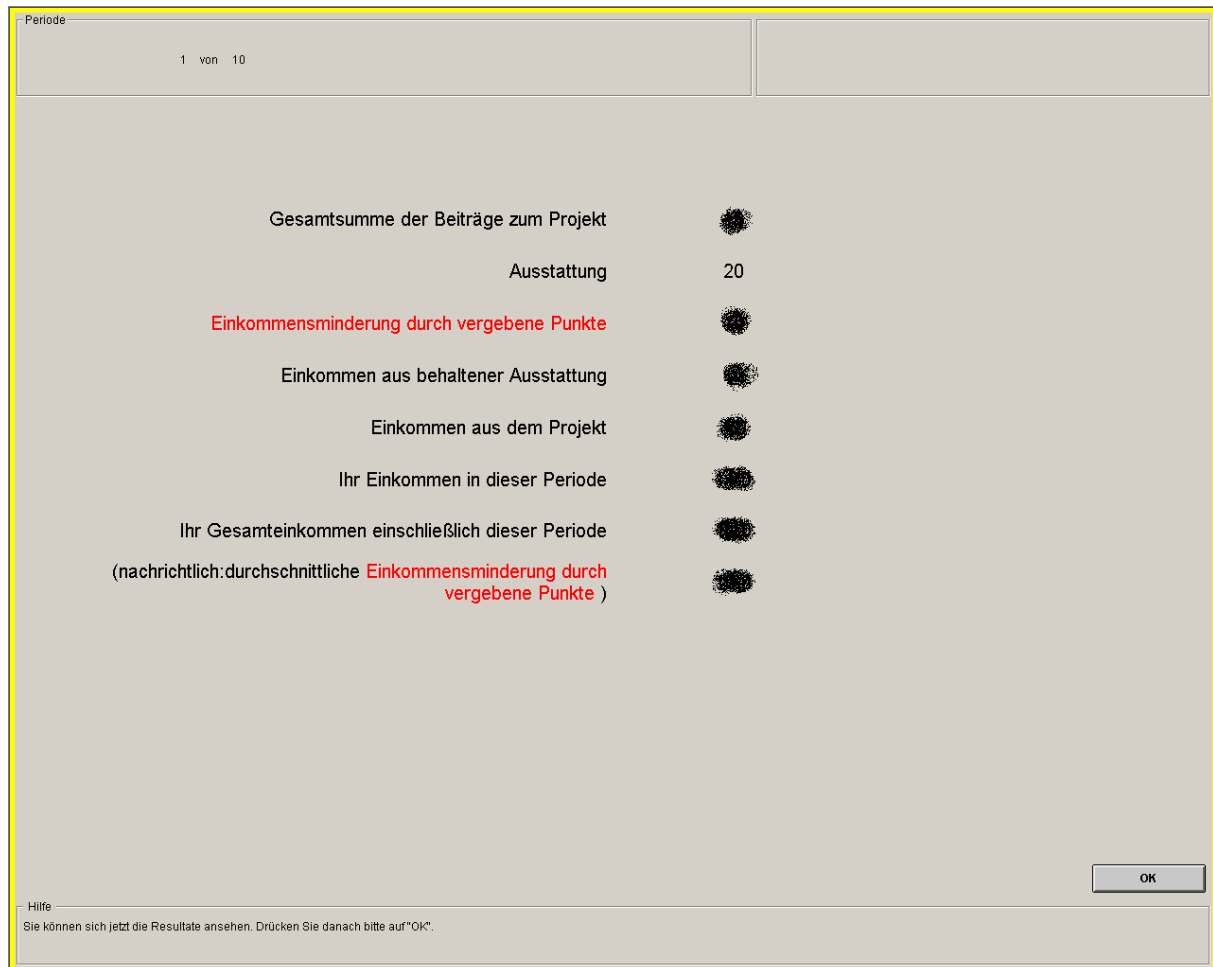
Periode

1 von 10

Gesamtsumme der Beiträge zum Projekt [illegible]

Ausstattung 20

Einkommensminderung durch vergebene Punkte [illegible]

Einkommen aus behaltener Ausstattung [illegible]

Einkommen aus dem Projekt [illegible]

Ihr Einkommen in dieser Periode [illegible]

Ihr Gesamteinkommen einschließlich dieser Periode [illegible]

(nachrichtlich:durchschnittliche Einkommensminderung durch vergebene Punkte ) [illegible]

OK

Hilfe
Sie können sich jetzt die Resultate ansehen. Drücken Sie danach bitte auf "OK".